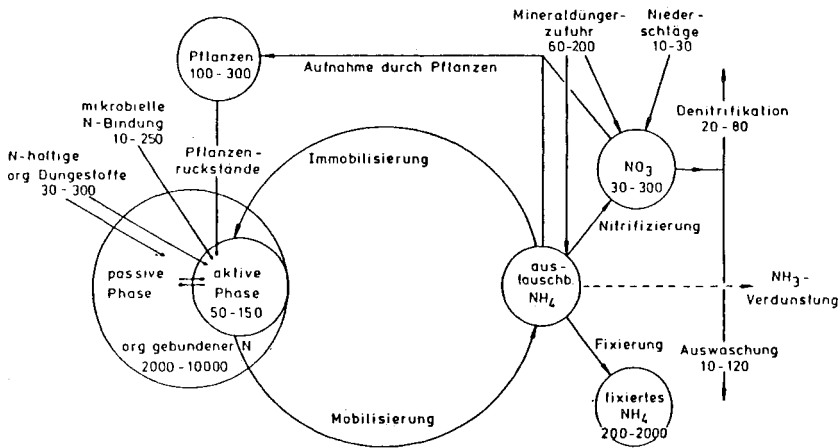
Pflanzen
100 - 300

Aufnahme durch Pflanzen

Mineraldünger-
zufuhr
60-200

Nieder-
schläge
10-30

Denitrifikation
20 - 80

mikrobielle
N-Bindung
10 - 250

N-haltige
org Dungestoffe
30 - 300

Pflanzen-
ruckstande

Immobilisierung

$NO_3$
30 - 300

Nitrifizierung

passive
Phase

aktive
Phase
50 - 150

org gebundener N
2000 - 10000

aus-
tauschb.
$NH_4$

$NH_3$-
Verdunstung

Fixierung

Auswaschung
10 - 120

fixiertes
$NH_4$
200-2000

Mobilisierung